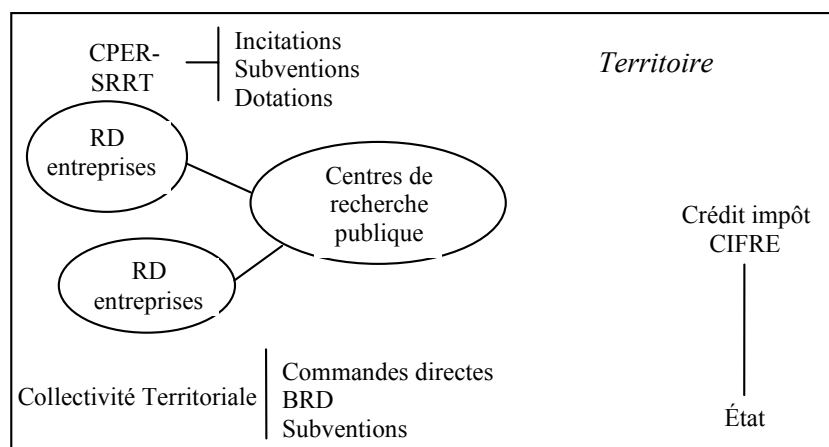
CPER-SRRT

Incitations
Subventions
Dotations

Territoire

RD entreprises

Centres de recherche publique

RD entreprises

Crédit impôt
CIFRE

Collectivité Territoriale

Commandes directes
BRD
Subventions

État